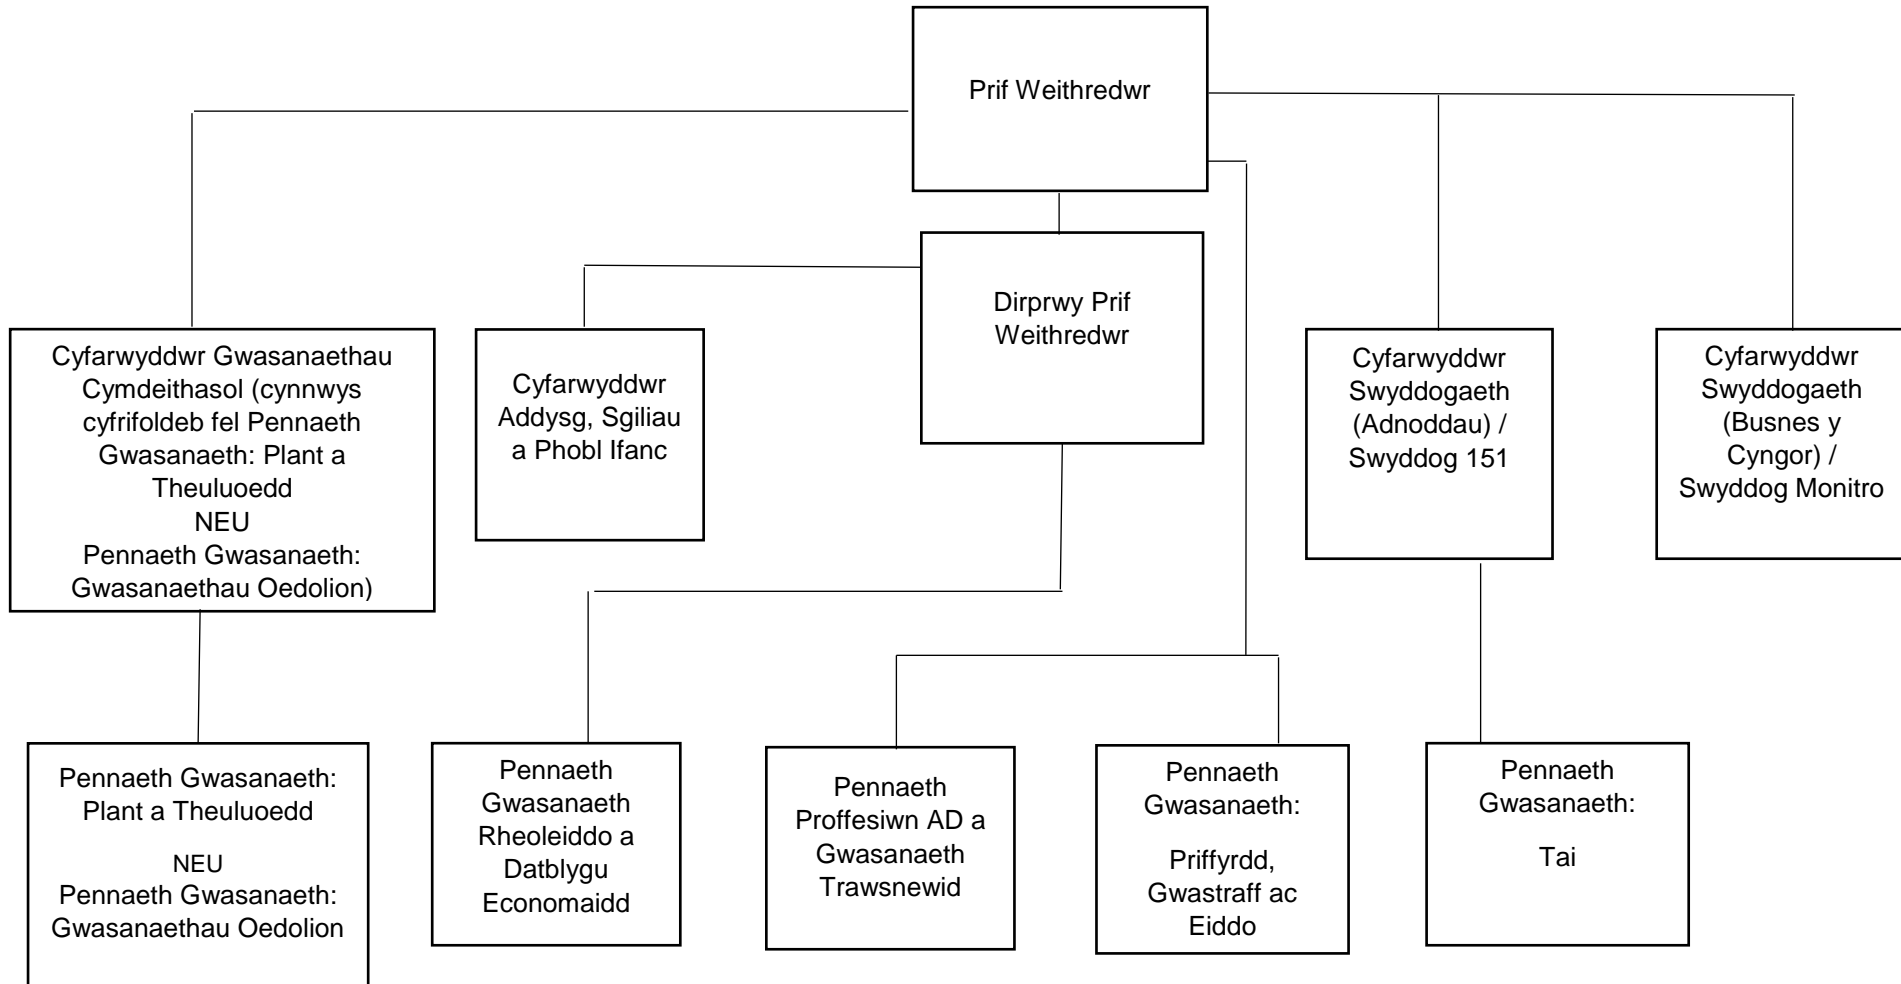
Prif Weithredwr

Cyfarwyddwr Gwasanaethau Cymdeithasol (cynnwys cyfrifoldeb fel Pennaeth Gwasanaeth: Plant a Theuluoedd
NEU
Pennaeth Gwasanaeth: Gwasanaethau Oedolion)

Cyfarwyddwr Addysg, Sgiliau a Phobl Ifanc

Dirprwy Prif Weithredwr

Cyfarwyddwr Swyddogaeth (Adnoddau) / Swyddog 151

Cyfarwyddwr Swyddogaeth (Busnes y Cyngor) / Swyddog Monitro

Pennaeth Gwasanaeth: Plant a Theuluoedd
NEU
Pennaeth Gwasanaeth: Gwasanaethau Oedolion

Pennaeth Gwasanaeth Rheoleiddo a Datblygu Economaidd

Pennaeth Proffesiwn AD a Gwasanaeth Trawsnewid

Pennaeth Gwasanaeth:
Priffyrdd, Gwastraff ac Eiddo

Pennaeth Gwasanaeth:
Tai